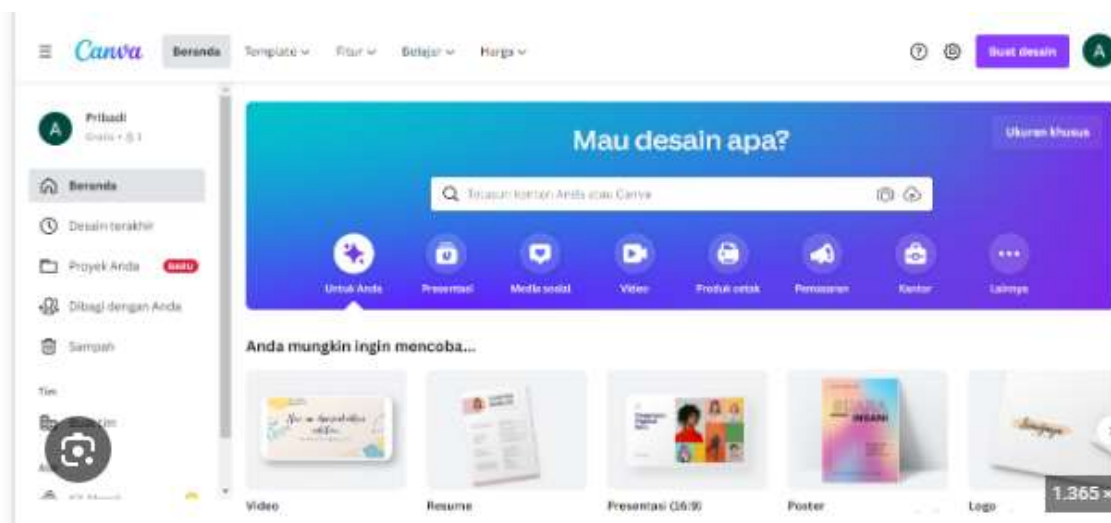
Canva Beranda Template Fitur Belajar Harga

Buat desain A

A Pribadi
Gratis • 1

Beranda
Desain terakhir
Proyek Anda Baru
Dibagi dengan Anda
Sampah

Tim
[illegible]

Mau desain apa?

Ukuran khusus

Telusuri konten Anda atau Canva

Untuk Anda Presentasi Media sosial Video Produk cetak Pemasaran Kantor Lainnya

Anda mungkin ingin mencoba...

Video Resume Presentasi (16:9) Poster Logo

1.365 ×